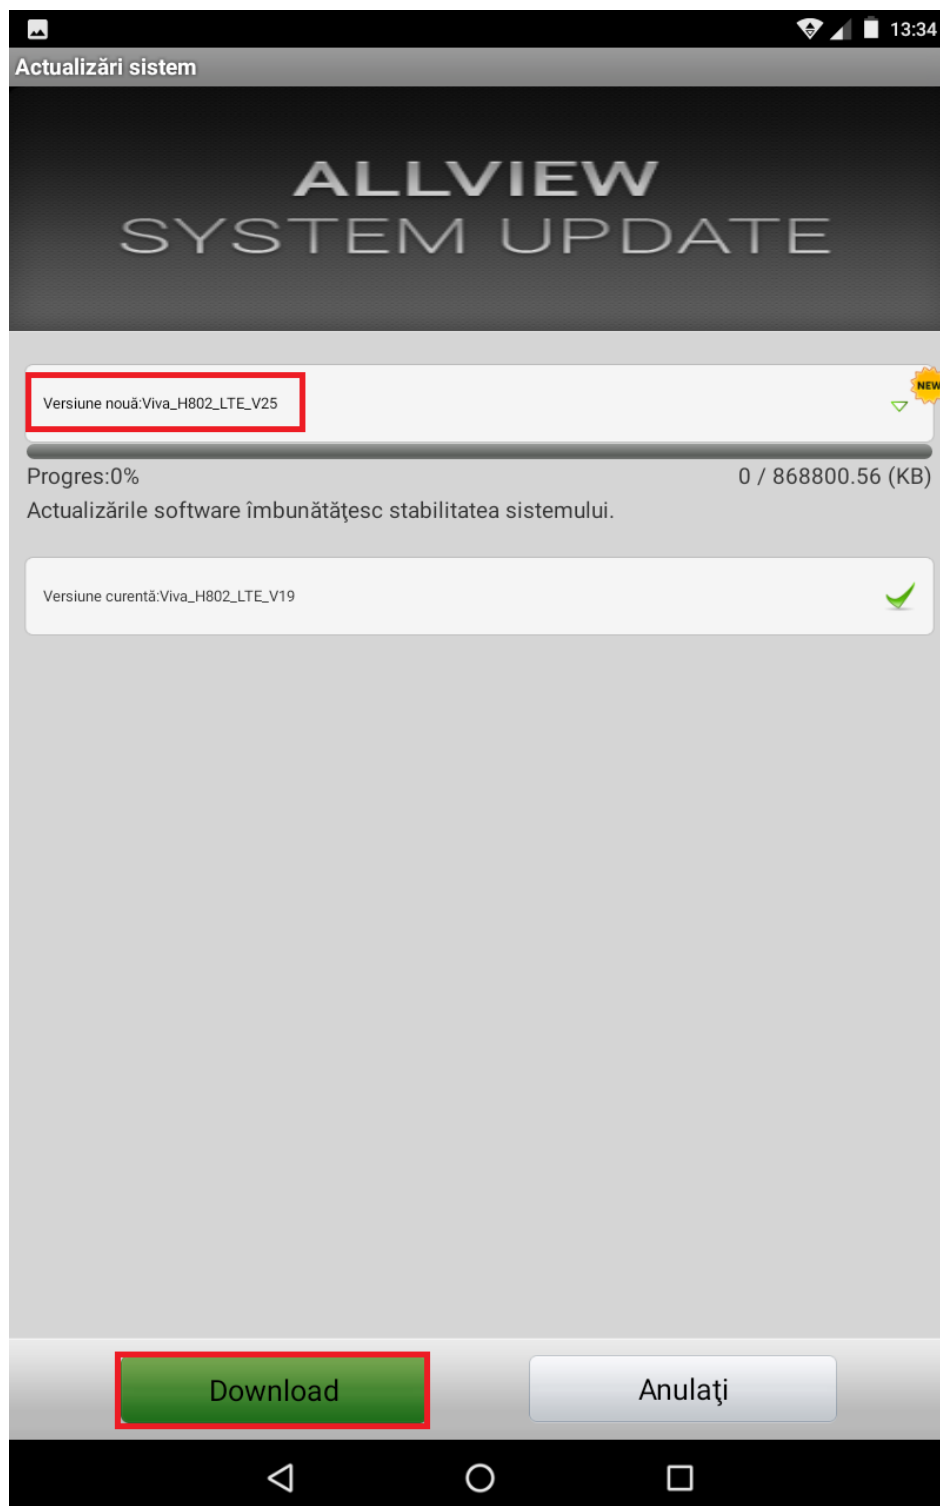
13:34

Actualizări sistem

ALLVIEW
SYSTEM UPDATE

Versiune nouă:Viva_H802_LTE_V25

NEW

Progres:0%

0 / 868800.56 (KB)

Actualizările software îmbunătăţesc stabilitatea sistemului.

Versiune curentă:Viva_H802_LTE_V19

Download

Anulaţi